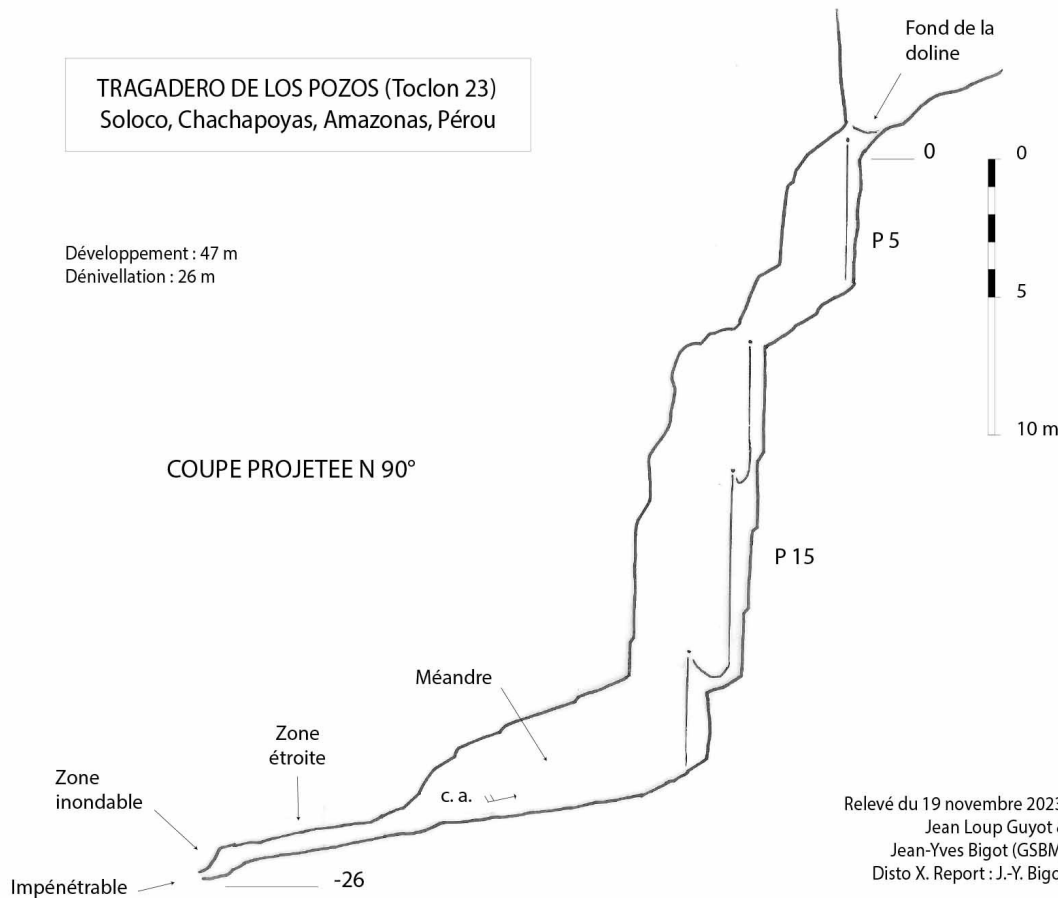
TRAGADERO DE LOS POZOS (Toclon 23)
Soloco, Chachapoyas, Amazonas, Pérou

Fond de la doline

0

0

P 5

5

10 m

Développement : 47 m
Dénivellation : 26 m

COUPE PROJETEE N 90°

P 15

Méandre

Zone étroite

Zone inondable

c. a.

Impénétrable

-26

Relevé du 19 novembre 202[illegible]
Jean Loup Guyot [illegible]
Jean-Yves Bigot (GSBM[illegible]
Disto X. Report : J.-Y. Bigo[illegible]